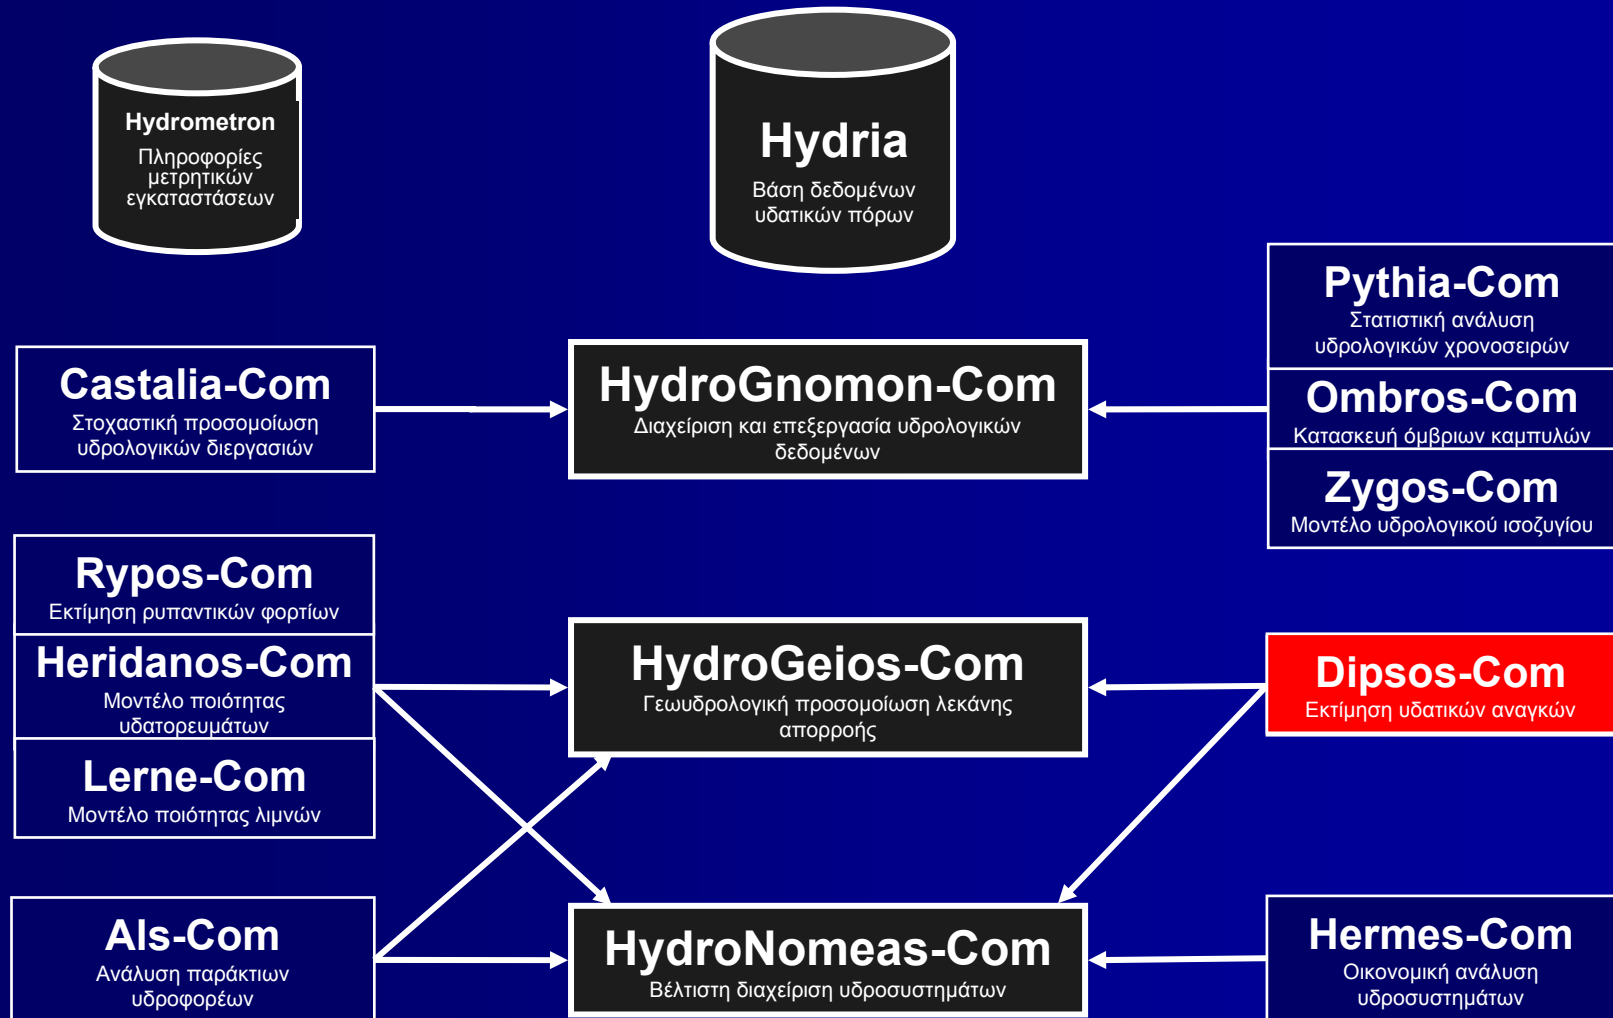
Hydrometron
Πληροφορίες μετρητικών εγκαταστάσεων

Hydria
Βάση δεδομένων υδατικών πόρων

Pythia-Com
Στατιστική ανάλυση υδρολογικών χρονοσειρών

Castalia-Com
Στοχαστική προσομοίωση υδρολογικών διεργασιών

HydroGnomon-Com
Διαχείριση και επεξεργασία υδρολογικών δεδομένων

Ombros-Com
Κατασκευή όμβριων καμπυλών

Zygos-Com
Μοντέλο υδρολογικού ισοζυγίου

Rypos-Com
Εκτίμηση ρυπαντικών φορτίων

Heridanos-Com
Μοντέλο ποιότητας υδατορευμάτων

HydroGeios-Com
Γεωυδρολογική προσομοίωση λεκάνης απορροής

Dipsos-Com
Εκτίμηση υδατικών αναγκών

Lerne-Com
Μοντέλο ποιότητας λιμνών

Als-Com
Ανάλυση παράκτιων υδροφορέων

HydroNomeas-Com
Βέλτιστη διαχείριση υδροσυστημάτων

Hermes-Com
Οικονομική ανάλυση υδροσυστημάτων